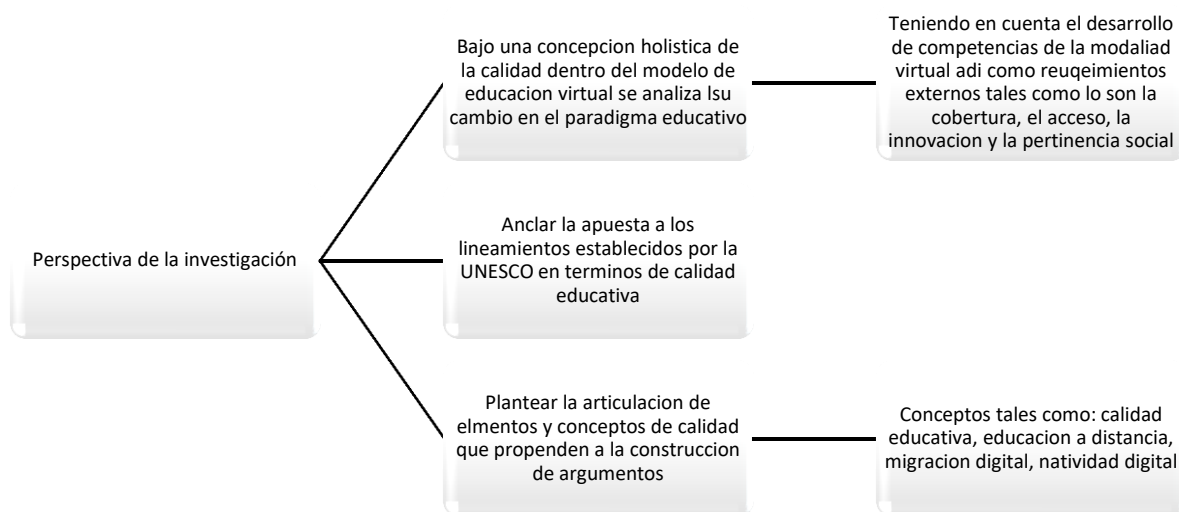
Perspectiva de la investigación

Bajo una concepcion holistica de la calidad dentro del modelo de educacion virtual se analiza lsu cambio en el paradigma educativo

Teniendo en cuenta el desarrollo de competencias de la modaliad virtual adi como reuqeimientos externos tales como lo son la cobertura, el acceso, la innovacion y la pertinencia social

Anclar la apuesta a los lineamientos establecidos por la UNESCO en terminos de calidad educativa

Plantear la articulacion de elmentos y conceptos de calidad que propenden a la construccion de argumentos

Conceptos tales como: calidad educativa, educacion a distancia, migracion digital, natividad digital